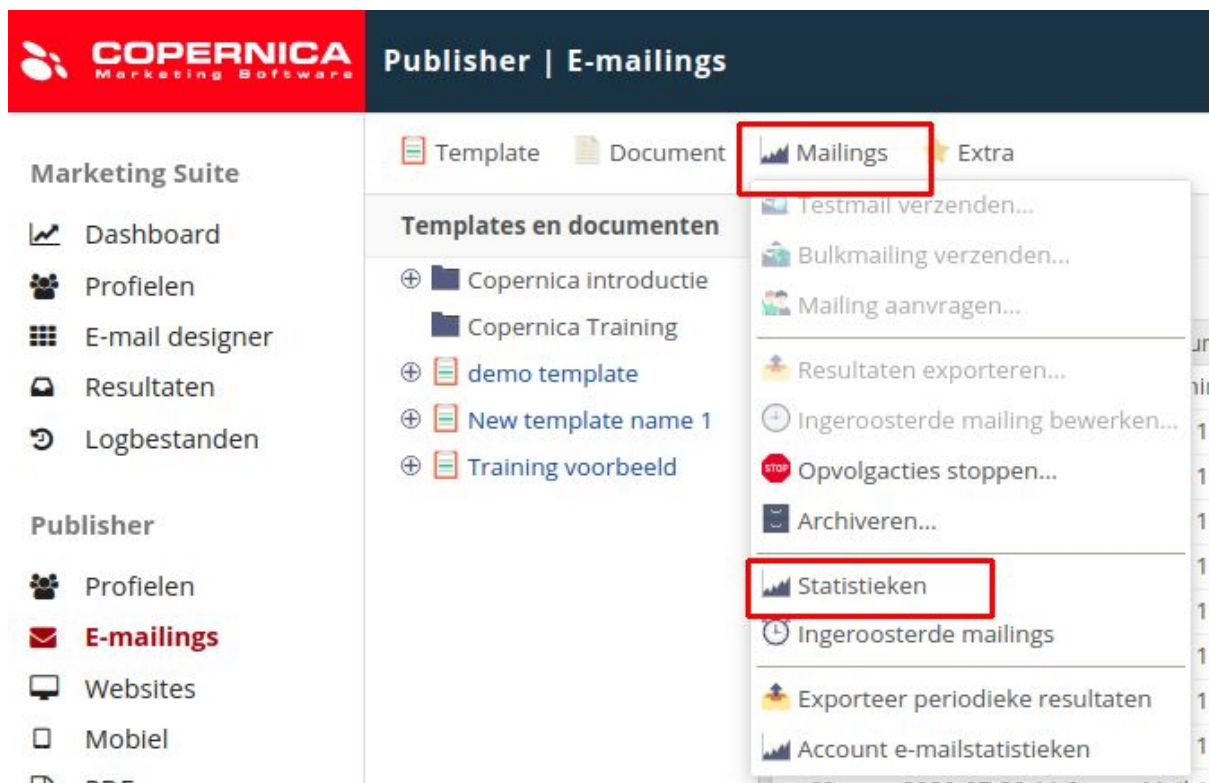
COPERNICA
Marketing Software

Publisher | E-mailings

Marketing Suite

Dashboard
Profielen
E-mail designer
Resultaten
Logbestanden

Publisher

Profielen
E-mailings
Websites
Mobiel

Template Document Mailings Extra

Templates en documenten

Copernica introductie
Copernica Training
demo template
New template name 1
Training voorbeeld

Testmail verzenden...
Bulkmailing verzenden...
Mailing aanvragen...
Resultaten exporteren...
Ingeroosterde mailing bewerken...
Opvolgacties stoppen...
Archiveren...
Statistieken
Ingeroosterde mailings
Exporteer periodieke resultaten
Account e-mailstatistieken